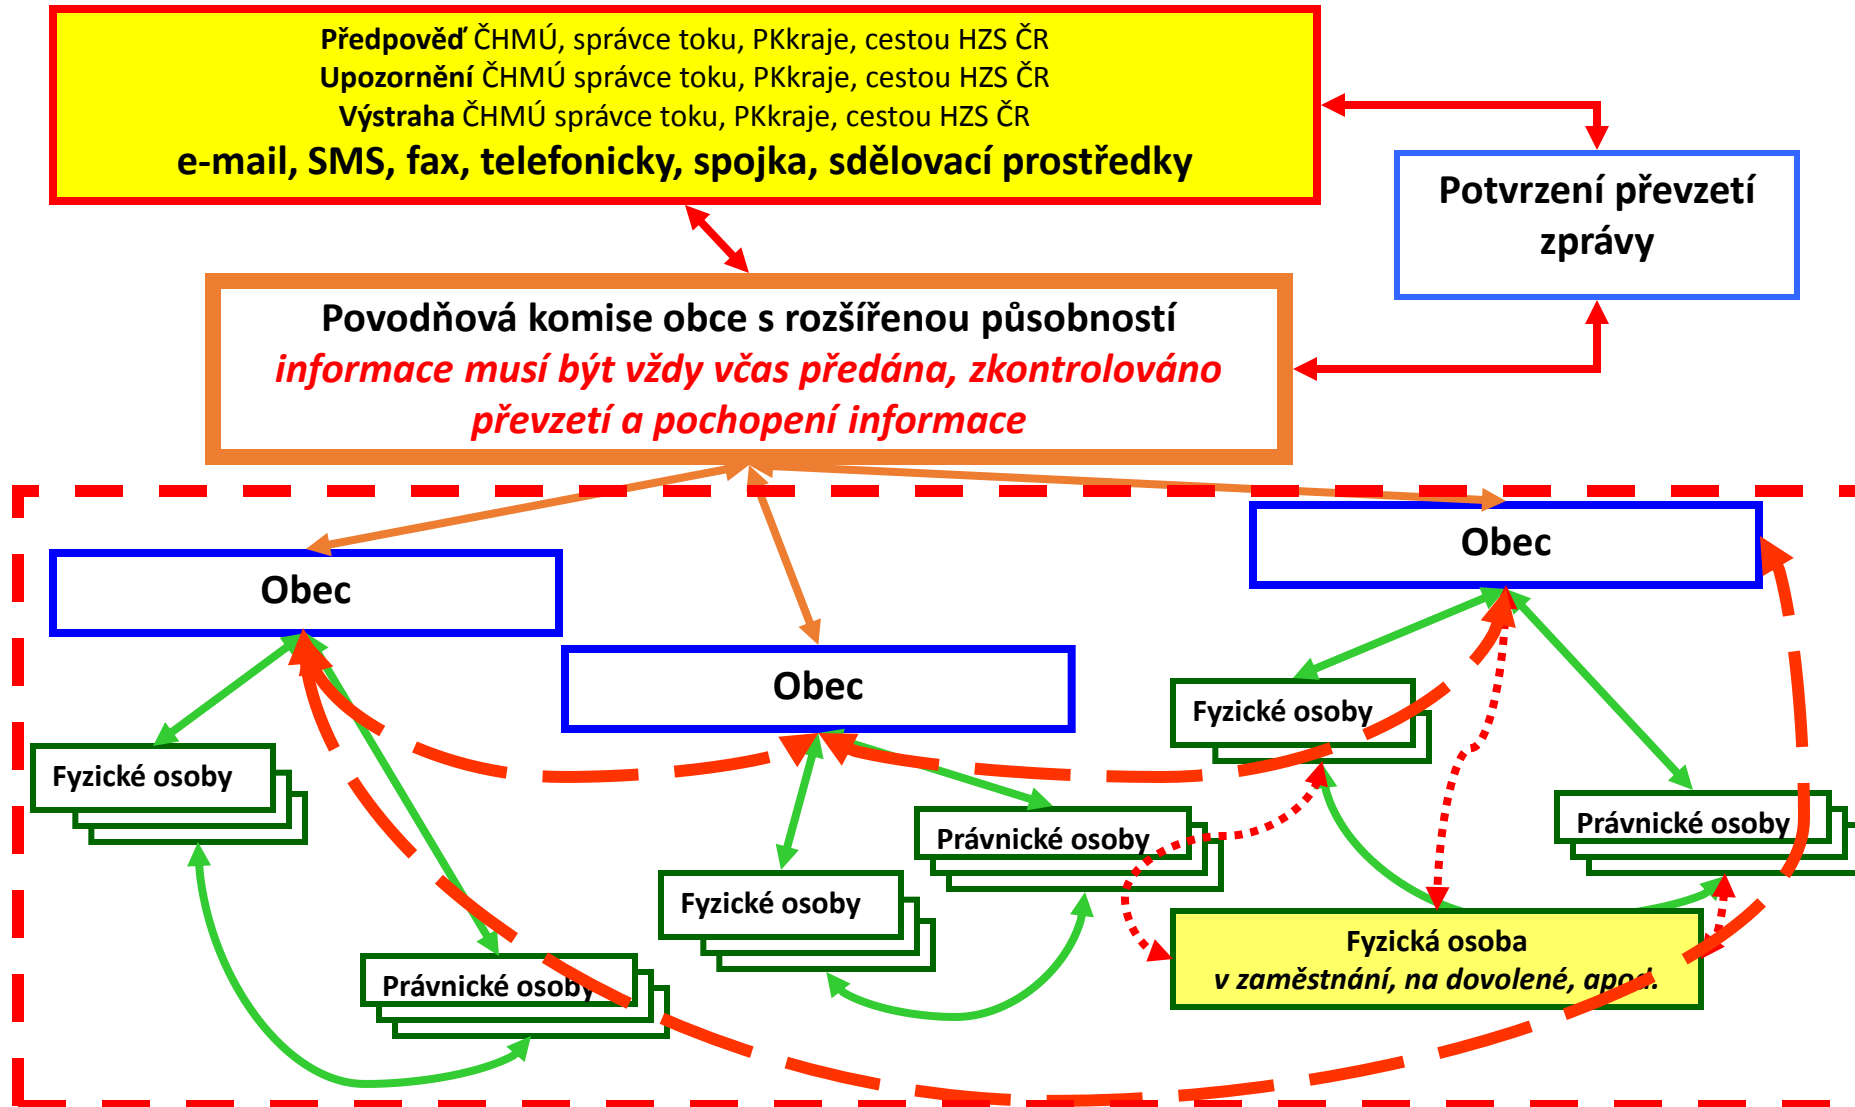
Předpověď ČHMÚ, správce toku, PKkraje, cestou HZS ČR
Upozornění ČHMÚ správce toku, PKkraje, cestou HZS ČR
Výstraha ČHMÚ správce toku, PKkraje, cestou HZS ČR
e-mail, SMS, fax, telefonicky, spojka, sdělovací prostředky

Potvrzení převzetí zprávy

Povodňová komise obce s rozšířenou působností
informace musí být vždy včas předána, zkontrolováno převzetí a pochopení informace

Obec

Obec

Obec

Fyzické osoby

Fyzické osoby

Fyzické osoby

Právnické osoby

Právnické osoby

Právnické osoby

Fyzická osoba
v zaměstnání, na dovolené, apod.